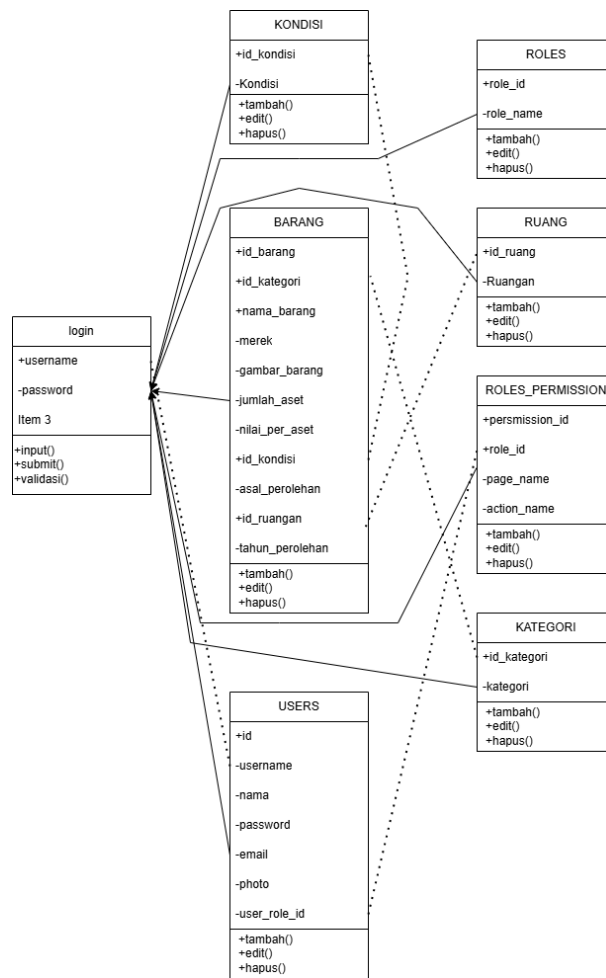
KONDISI
+id_kondisi
-Kondisi
+tambah()
+edit()
+hapus()

ROLES
+role_id
-role_name
+tambah()
+edit()
+hapus()

BARANG
+id_barang
+id_kategori
+nama_barang
-merek
-gambar_barang
-jumlah_aset
-nilai_per_aset
+id_kondisi
-asal_perolehan
+id_ruangan
-tahun_perolehan
+tambah()
+edit()
+hapus()

RUANG
+id_ruang
-Ruangan
+tambah()
+edit()
+hapus()

login
+username
-password
Item 3
+input()
+submit()
+validasi()

ROLES_PERMISSION
+persmission_id
+role_id
-page_name
-action_name
+tambah()
+edit()
+hapus()

KATEGORI
+id_kategori
-kategori
+tambah()
+edit()
+hapus()

USERS
+id
-username
-nama
-password
-email
-photo
-user_role_id
+tambah()
+edit()
+hapus()